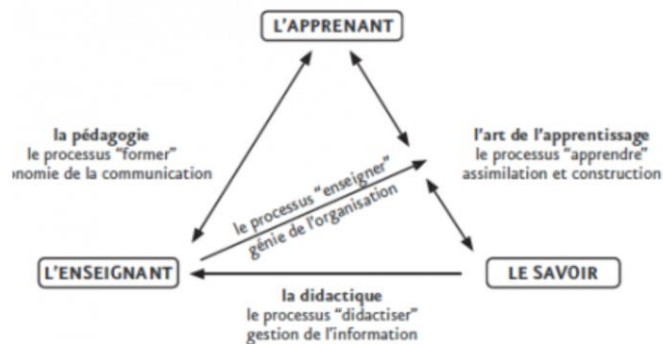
L'APPRENANT

la pédagogie
le processus "former"
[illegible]onomie de la communication

l'art de l'apprentissage
le processus "apprendre"
assimilation et construction

le processus "enseigner"
génie de l'organisation

L'ENSEIGNANT

LE SAVOIR

la didactique
le processus "didactiser"
gestion de l'information